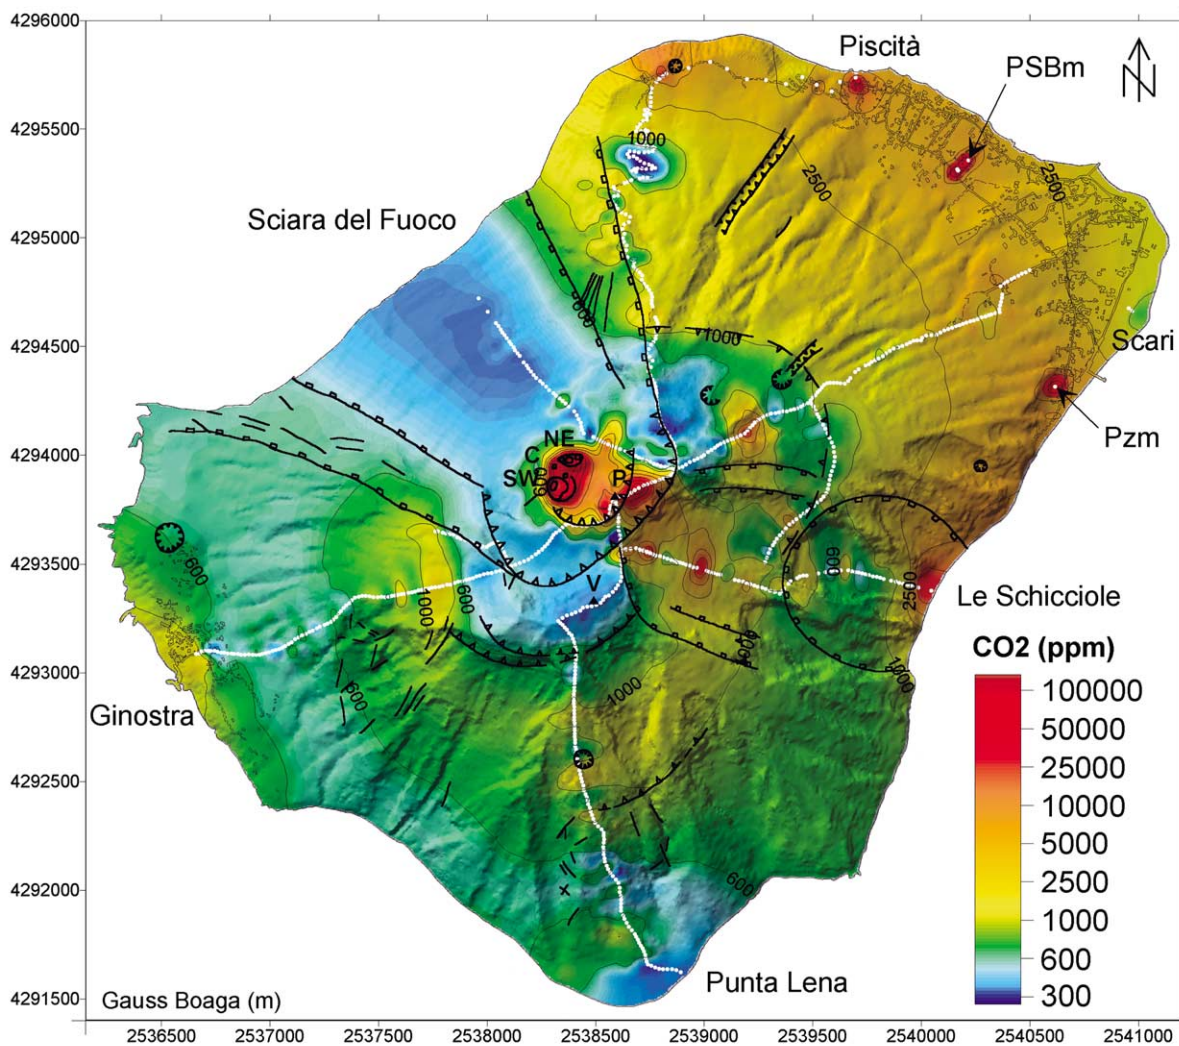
4296000
4295500
4295000
4294500
4294000
4293500
4293000
4292500
4292000
4291500

Piscità
PSBm
Sciara del Fuoco
1000
2500
2500
600
1000
Scari
Pzm
C NE
SW
P
600
V
600
1000
600
1000
600
2500
1000
Le Schicciole
1000
1000
Ginostra
600
1000
600
Punta Lena

CO2 (ppm)
100000
50000
25000
10000
5000
2500
1000
600
300

Gauss Boaga (m)
2536500 2537000 2537500 2538000 2538500 2539000 2539500 2540000 2540500 2541000